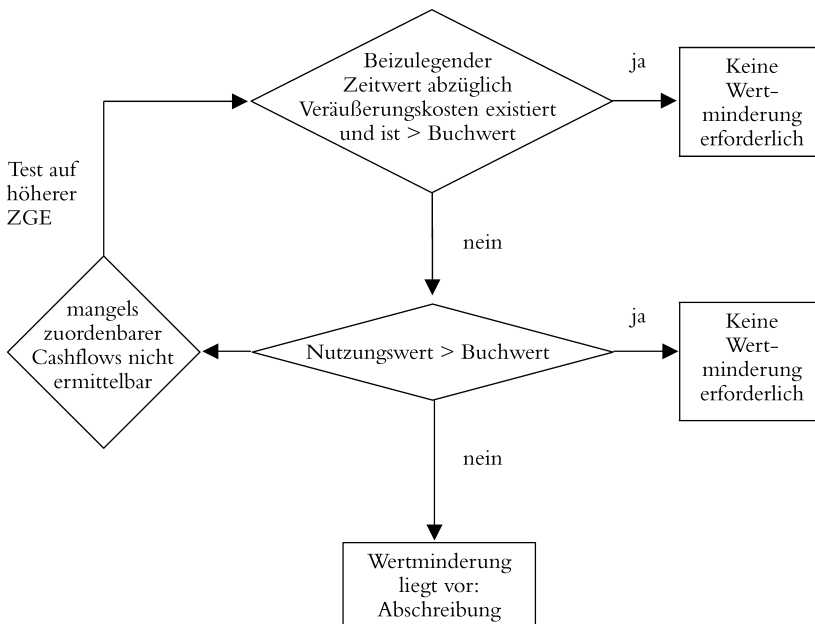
Beizulegender Zeitwert abzüglich Veräußerungskosten existiert und ist > Buchwert

ja

Keine Wertminderung erforderlich

Test auf höherer ZGE

nein

mangels zuordenbarer Cashflows nicht ermittelbar

Nutzungswert > Buchwert

ja

Keine Wertminderung erforderlich

nein

Wertminderung liegt vor: Abschreibung